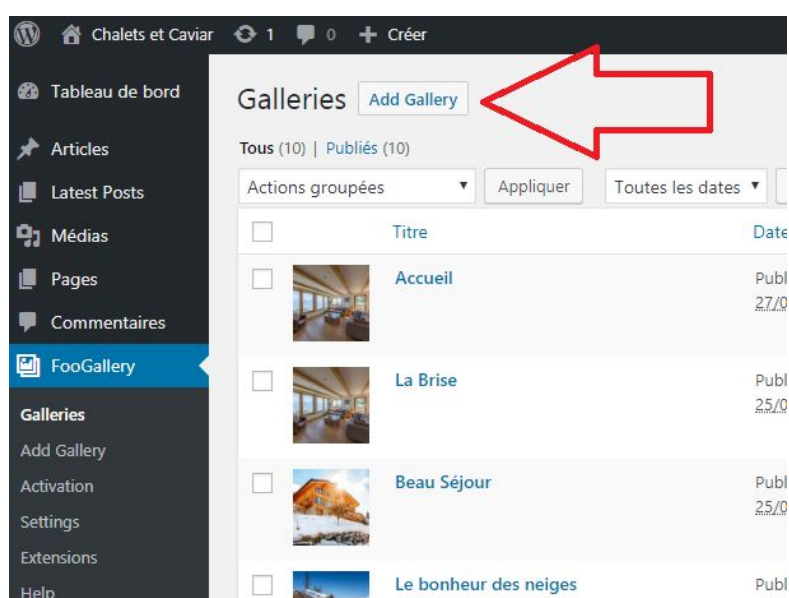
Chalets et Caviar 1 0 + Créer

Tableau de bord
Articles
Latest Posts
Médias
Pages
Commentaires
FooGallery
Galleries
Add Gallery
Activation
Settings
Extensions
Help

Galleries Add Gallery

Tous (10) | Publiés (10)

Actions groupées ▾ Appliquer Toutes les dates ▾

| | Titre | Date |
|---|---|---|
| | Accueil | Publ 27/0 |
| | La Brise | Publ 25/0 |
| | Beau Séjour | Publ 25/0 |
| | Le bonheur des neiges | Publ |